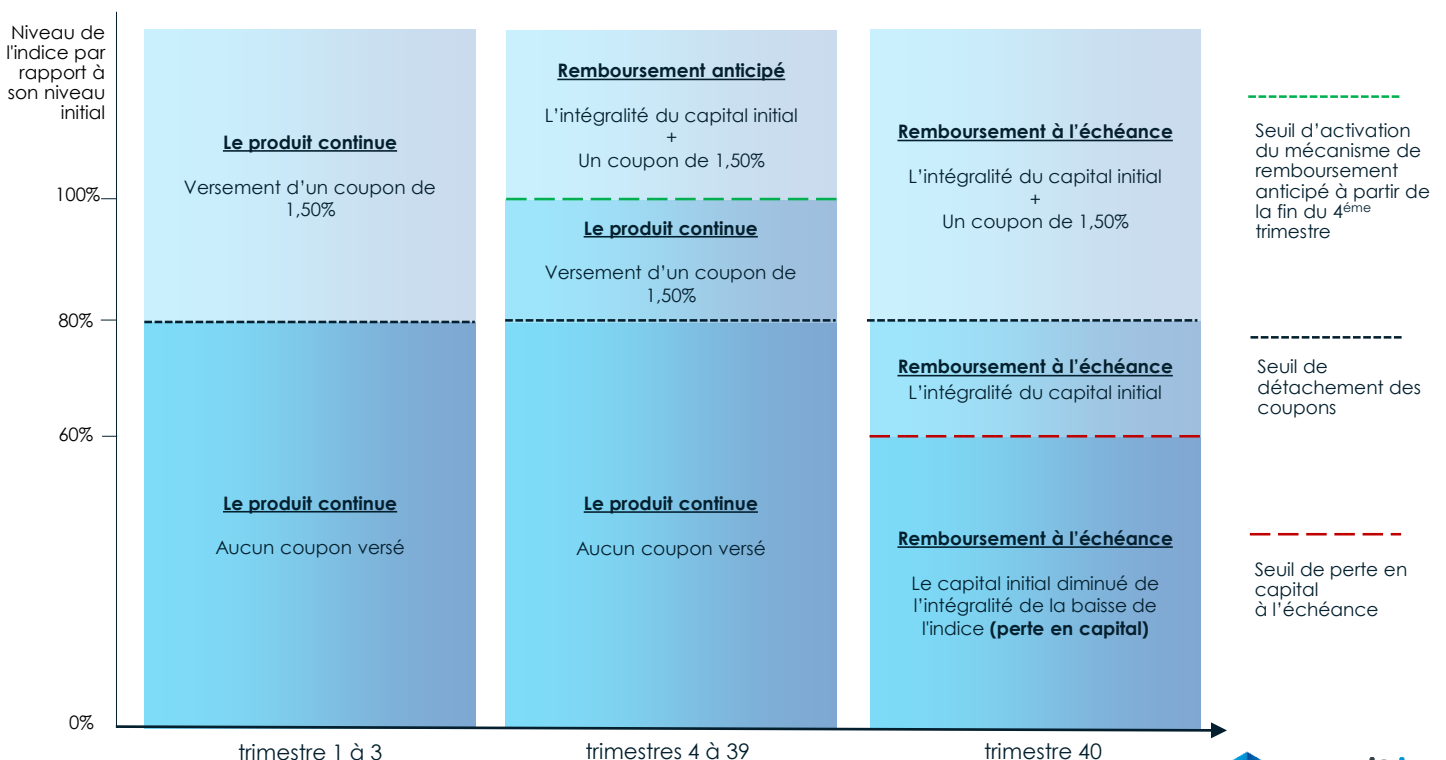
Niveau de l'indice par rapport à son niveau initial

100%
80%
60%
0%

Le produit continue

Versement d'un coupon de 1,50%

Le produit continue

Aucun coupon versé

Remboursement anticipé

L'intégralité du capital initial
+
Un coupon de 1,50%

Le produit continue

Versement d'un coupon de 1,50%

Le produit continue

Aucun coupon versé

Remboursement à l'échéance

L'intégralité du capital initial
+
Un coupon de 1,50%

Remboursement à l'échéance
L'intégralité du capital initial

Remboursement à l'échéance

Le capital initial diminué de l'intégralité de la baisse de l'indice **(perte en capital)**

trimestre 1 à 3
trimestres 4 à 39
trimestre 40

Seuil d'activation du mécanisme de remboursement anticipé à partir de la fin du 4$^{éme}$ trimestre

Seuil de détachement des coupons

Seuil de perte en capital à l'échéance